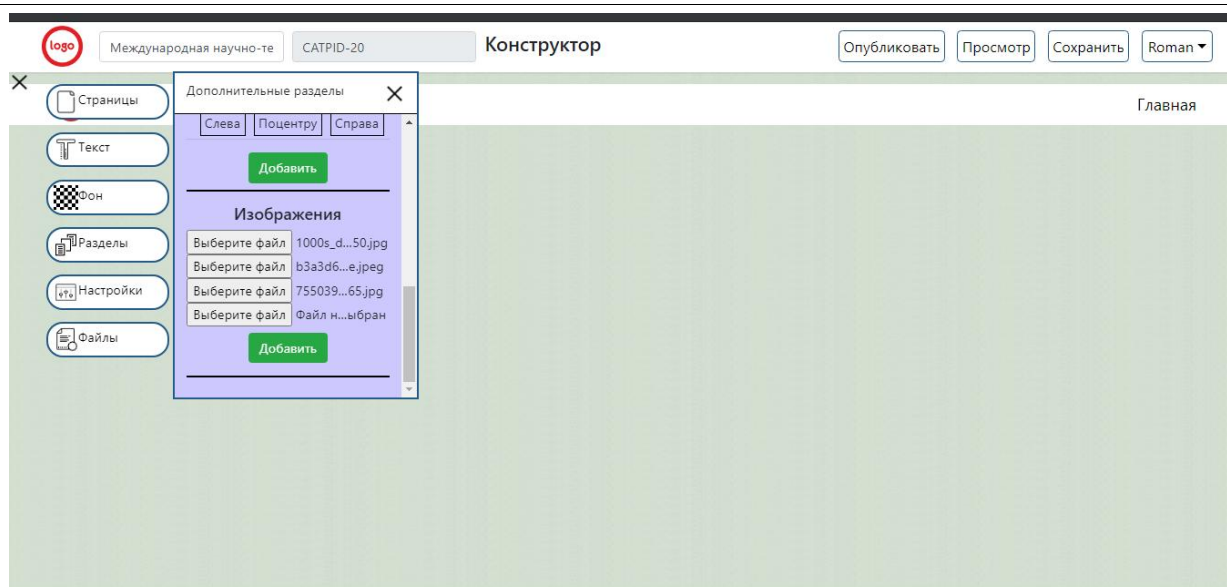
logo
Международная научно-те
CATPID-20
Конструктор
Опубликовать
Просмотр
Сохранить
Roman

Страницы
Текст
Фон
Разделы
Настройки
Файлы

Дополнительные разделы
Слева
Поцентру
Справа
Добавить

Изображения
Выберите файл 1000s_d...50.jpg
Выберите файл b3a3d6...e.jpeg
Выберите файл 755039...65.jpg
Выберите файл Файл н...ыбран
Добавить

Главная